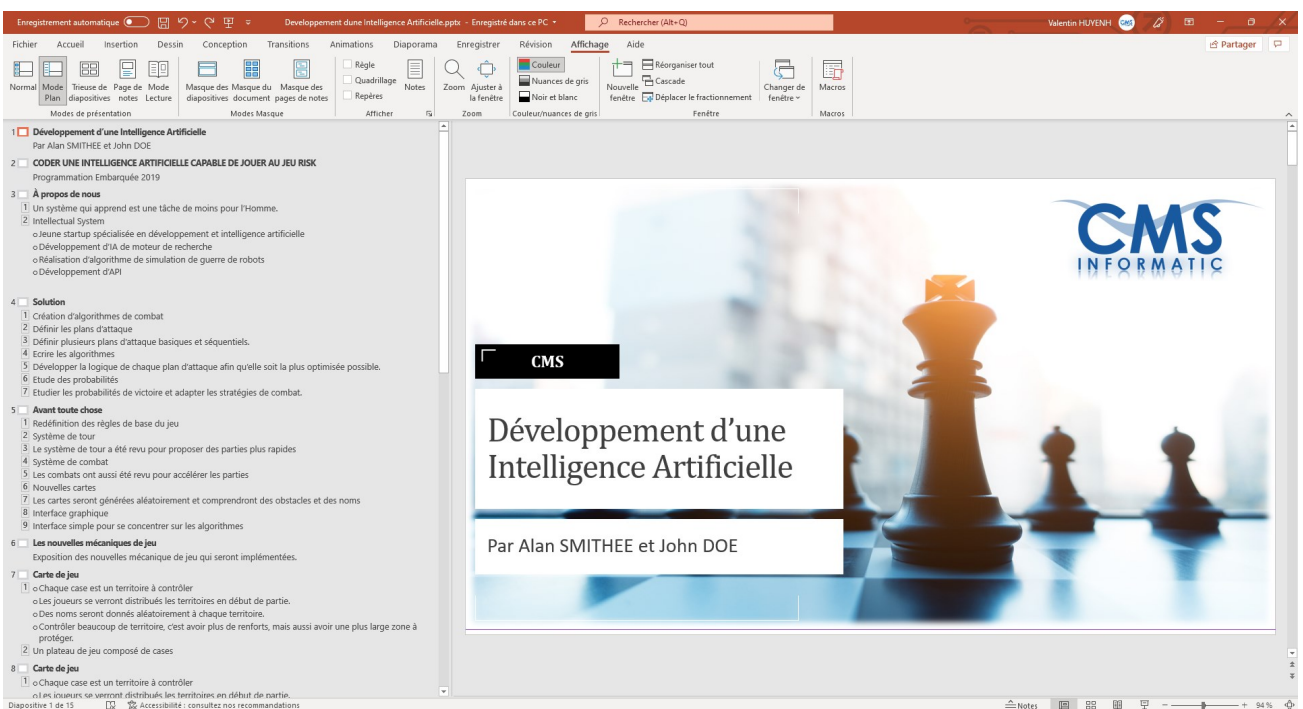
Enregistrement automatique  Developpement dune Intelligence Artificielle.pptx - Enregistré dans ce PC  Rechercher (Alt+Q)  Valentin HUYENH

Fichier Accueil Insertion Dessin Conception Transitions Animations Diaporama Enregistrer Révision Affichage Aide  Partager

Normal Mode Plan Trieuse de diapositives Page de notes Mode Lecture Masque des diapositives Masque du document Masque des pages de notes Règle Quadrillage Repères Notes Zoom Ajuster à la fenêtre Couleur Nuances de gris Noir et blanc Nouvelle fenêtre Réorganiser tout Cascade Déplacer le fractionnement Changer de fenêtre Macros
Modes de présentation Modes Masque Afficher Zoom Couleur/nuances de gris Fenêtre Macros

1 Développement d'une Intelligence Artificielle
Par Alan SMITHEE et John DOE
2 CODER UNE INTELLIGENCE ARTIFICIELLE CAPABLE DE JOUER AU JEU RISK
Programmation Embarquée 2019
3 À propos de nous
1 Un système qui apprend est une tâche de moins pour l'Homme.
2 Intellectual System
o Jeune startup spécialisée en développement et intelligence artificielle
o Développement d'IA de moteur de recherche
o Réalisation d'algorithme de simulation de guerre de robots
o Développement d'API
4 Solution
1 Création d'algorithmes de combat
2 Définir les plans d'attaque
3 Définir plusieurs plans d'attaque basiques et séquentiels.
4 Ecrire les algorithmes
5 Développer la logique de chaque plan d'attaque afin qu'elle soit la plus optimisée possible.
6 Etude des probabilités
7 Etudier les probabilités de victoire et adapter les stratégies de combat.
5 Avant toute chose
1 Redéfinition des règles de base du jeu
2 Système de tour
3 Le système de tour a été revu pour proposer des parties plus rapides
4 Système de combat
5 Les combats ont aussi été revu pour accélérer les parties
6 Nouvelles cartes
7 Les cartes seront générées aléatoirement et comprendront des obstacles et des noms
8 Interface graphique
9 Interface simple pour se concentrer sur les algorithmes
6 Les nouvelles mécaniques de jeu
Exposition des nouvelles mécanique de jeu qui seront implémentées.
7 Carte de jeu
1 o Chaque case est un territoire à contrôler
o Les joueurs se verront distribués les territoires en début de partie.
o Des noms seront donnés aléatoirement à chaque territoire.
o Contrôler beaucoup de territoire, c'est avoir plus de renforts, mais aussi avoir une plus large zone à protéger.
2 Un plateau de jeu composé de cases
8 Carte de jeu
1 o Chaque case est un territoire à contrôler
o Les joueurs se verront distribués les territoires en début de partie.

CMS INFORMATIC

CMS

Développement d'une Intelligence Artificielle

Par Alan SMITHEE et John DOE

Diapositive 1 de 15  Accessibilité : consultez nos recommandations  Notes  94 %